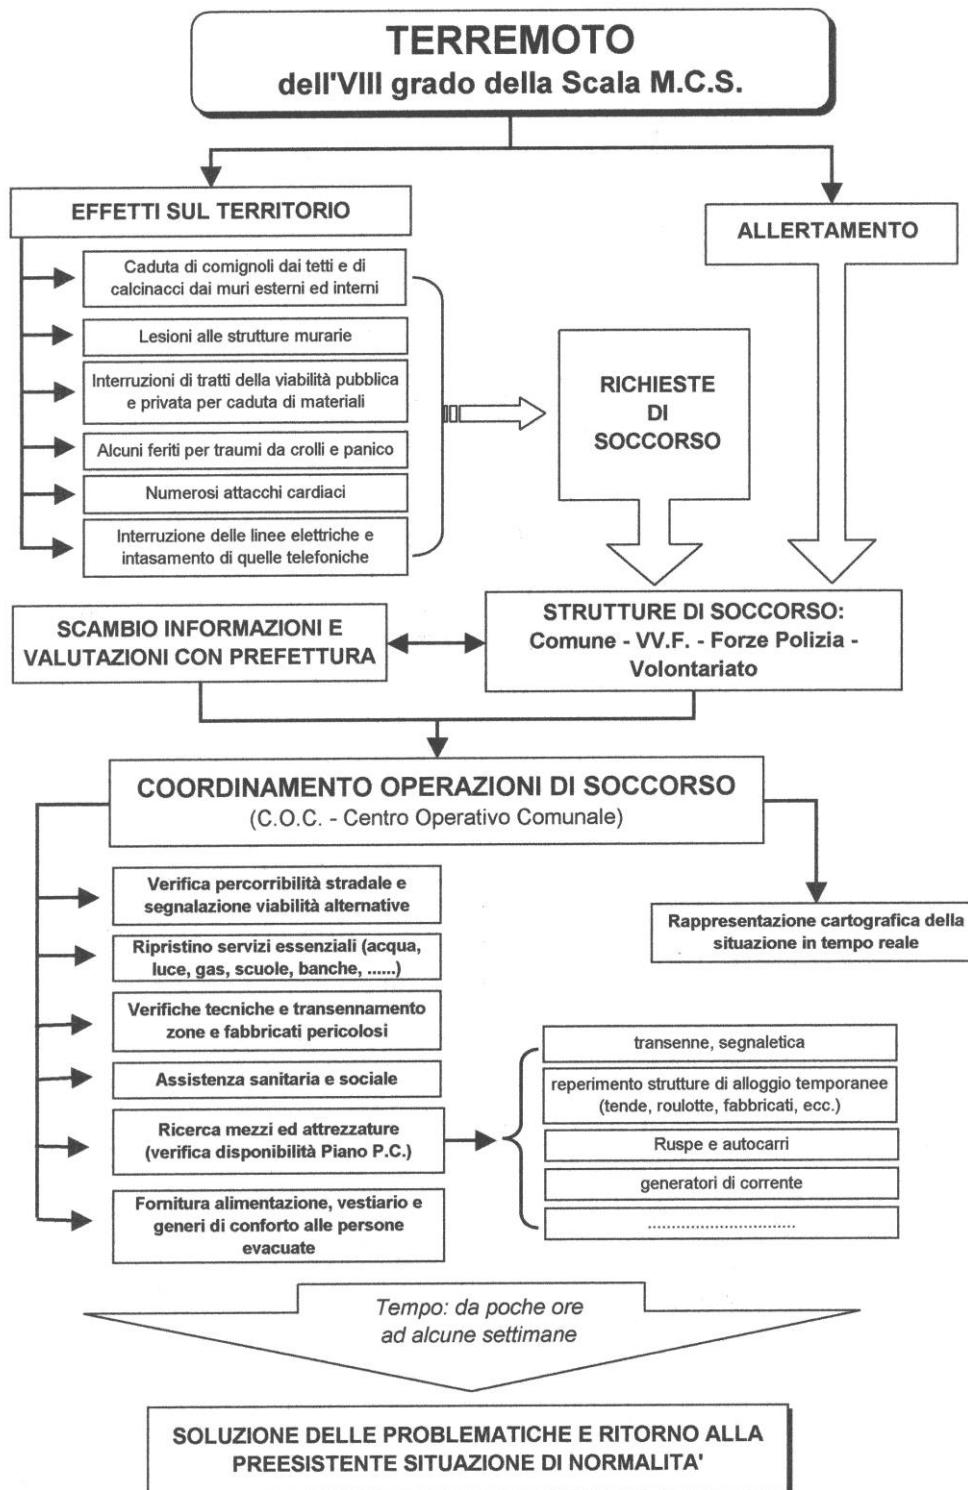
TERREMOTO
dell'VIII grado della Scala M.C.S.

EFFETTI SUL TERRITORIO

ALLERTAMENTO

Caduta di comignoli dai tetti e di calcinacci dai muri esterni ed interni

Lesioni alle strutture murarie

Interruzioni di tratti della viabilità pubblica e privata per caduta di materiali

Alcuni feriti per traumi da crolli e panico

Numerosi attacchi cardiaci

Interruzione delle linee elettriche e intasamento di quelle telefoniche

RICHIESTE DI SOCCORSO

SCAMBIO INFORMAZIONI E VALUTAZIONI CON PREFETTURA

STRUTTURE DI SOCCORSO: Comune - VV.F. - Forze Polizia - Volontariato

COORDINAMENTO OPERAZIONI DI SOCCORSO
(C.O.C. - Centro Operativo Comunale)

Verifica percorribilità stradale e segnalazione viabilità alternative

Ripristino servizi essenziali (acqua, luce, gas, scuole, banche, ......)

Verifiche tecniche e transennamento zone e fabbricati pericolosi

Assistenza sanitaria e sociale

Ricerca mezzi ed attrezzature (verifica disponibilità Piano P.C.)

Fornitura alimentazione, vestiario e generi di conforto alle persone evacuate

Rappresentazione cartografica della situazione in tempo reale

transenne, segnaletica

reperimento strutture di alloggio temporanee (tende, roulotte, fabbricati, ecc.)

Ruspe e autocarri

generatori di corrente

..............................

Tempo: da poche ore ad alcune settimane

SOLUZIONE DELLE PROBLEMATICHE E RITORNO ALLA PREESISTENTE SITUAZIONE DI NORMALITA'